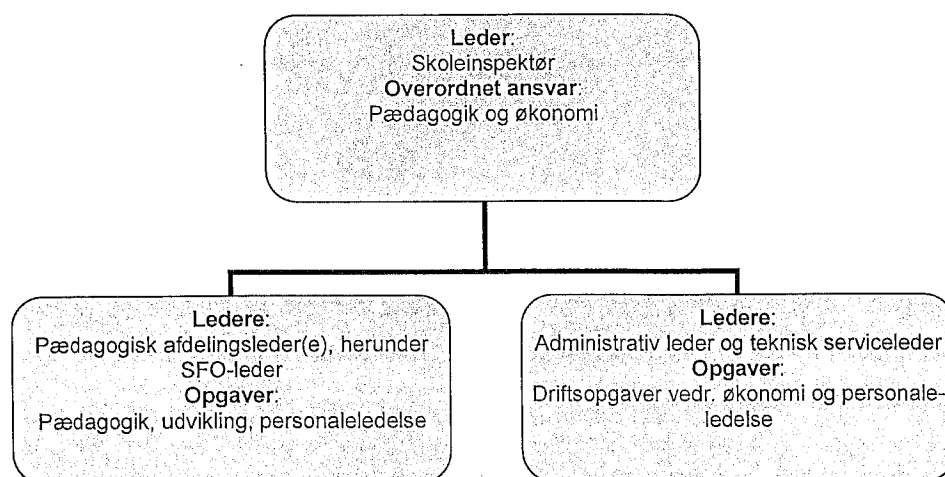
Leder:
Skoleinspektør
Overordnet ansvar:
Pædagogik og økonomi

Ledere:
Pædagogisk afdelingsleder(e), herunder SFO-leder
Opgaver:
Pædagogik, udvikling, personaleledelse

Ledere:
Administrativ leder og teknisk serviceleder
Opgaver:
Driftsopgaver vedr. økonomi og personale-ledelse